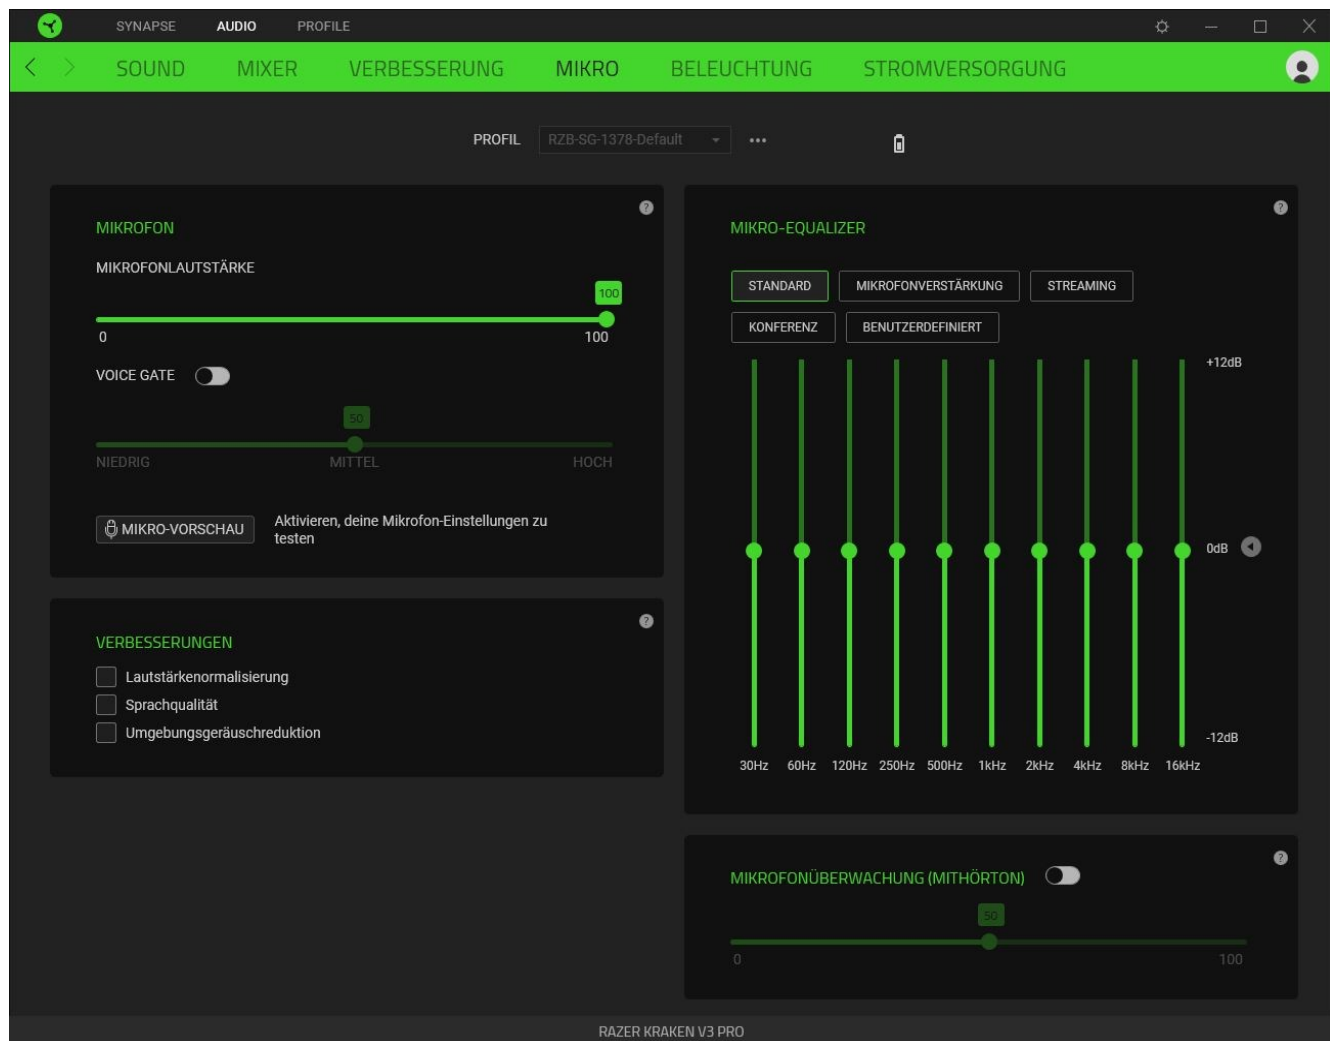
SYNAPSE AUDIO PROFILE

SOUND MIXER VERBESSERUNG MIKRO BELEUCHTUNG STROMVERSORGUNG

PROFIL RZB-SG-1378-Default •••

MIKROFON

MIKROFONLAUTSTÄRKE

100

0 100

VOICE GATE

50

NIEDRIG MITTEL HOCH

MIKRO-VORSCHAU Aktivieren, deine Mikrofon-Einstellungen zu testen

VERBESSERUNGEN

Lautstärkenormalisierung

Sprachqualität

Umgebungsgeräuschreduktion

MIKRO-EQUALIZER

STANDARD MIKROFONVERSTÄRKUNG STREAMING

KONFERENZ BENUTZERDEFINIERT

+12dB

0dB

-12dB

30Hz 60Hz 120Hz 250Hz 500Hz 1kHz 2kHz 4kHz 8kHz 16kHz

MIKROFONÜBERWACHUNG (MITHÖRTON)

50

0 100

RAZER KRAKEN V3 PRO